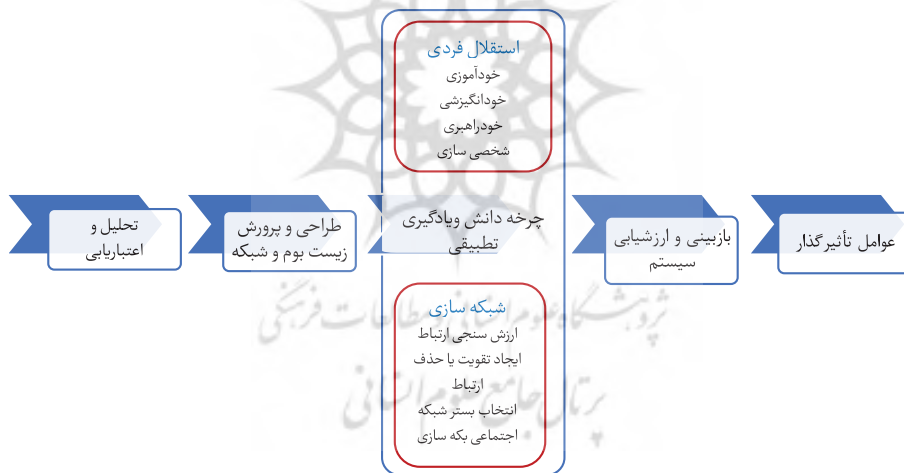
عوامل تأثیرگذار

بازبینی و ارزشیابی سیستم

استقلال فردی
خودآموزی
خودانگیزشی
خودراهبری
شخصی سازی

چرخه دانش ویادگیری تطبیقی

شبکه سازی
ارزش سنجی ارتباط
ایجاد تقویت یا حذف ارتباط
انتخاب بستر شبکه
اجتماعی بکه سازی

طراحی و پرورش زیست بوم و شبکه

تحلیل و اعتباریابی

پژوهشگاه علوم انسانی و مطالعات فرهنگی
پرتال جامع علوم انسانی